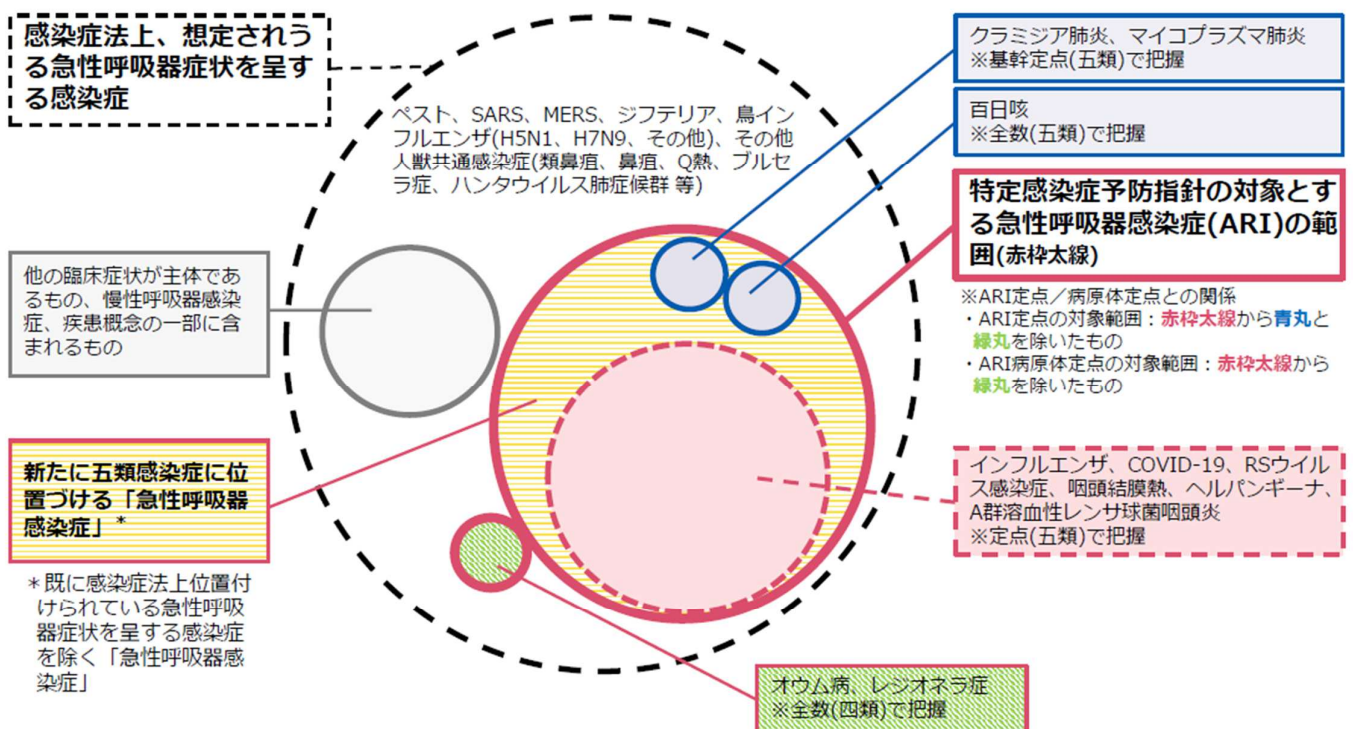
感染症法上、想定されうる急性呼吸器症状を呈する感染症

ペスト、SARS、MERS、ジフテリア、鳥インフルエンザ(H5N1、H7N9、その他)、その他人獣共通感染症(類鼻疽、鼻疽、Q熱、ブルセラ症、ハンタウイルス肺症候群 等)

クラミジア肺炎、マイコプラズマ肺炎
※基幹定点(五類)で把握

百日咳
※全数(五類)で把握

特定感染症予防指針の対象とする急性呼吸器感染症(ARI)の範囲(赤枠太線)

※ARI定点／病原体定点との関係
・ARI定点の対象範囲：赤枠太線から青丸と緑丸を除いたもの
・ARI病原体定点の対象範囲：赤枠太線から緑丸を除いたもの

他の臨床症状が主体であるもの、慢性呼吸器感染症、疾患概念の一部に含まれるもの

新たに五類感染症に位置づける「急性呼吸器感染症」*

＊既に感染症法上位置付けられている急性呼吸器症状を呈する感染症を除く「急性呼吸器感染症」

インフルエンザ、COVID-19、RSウイルス感染症、咽頭結膜熱、ヘルパンギーナ、A群溶血性レンサ球菌咽頭炎
※定点(五類)で把握

オウム病、レジオネラ症
※全数(四類)で把握